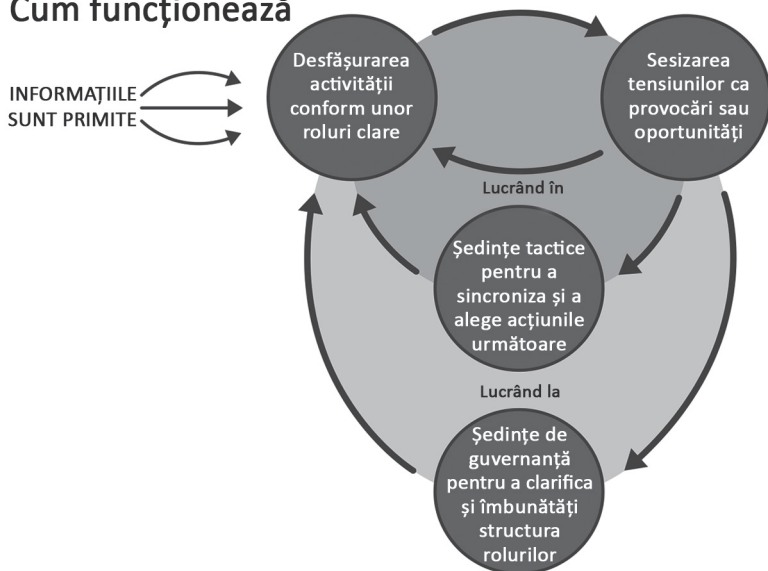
Cum funcționează

INFORMAȚIILE SUNT PRIMITE

Desfășurarea activității conform unor roluri clare

Sesizarea tensiunilor ca provocări sau oportunități

Lucrând în

Ședințe tactice pentru a sincroniza și a alege acțiunile următoare

Lucrând la

Ședințe de guvernanță pentru a clarifica și îmbunătăți structura rolurilor